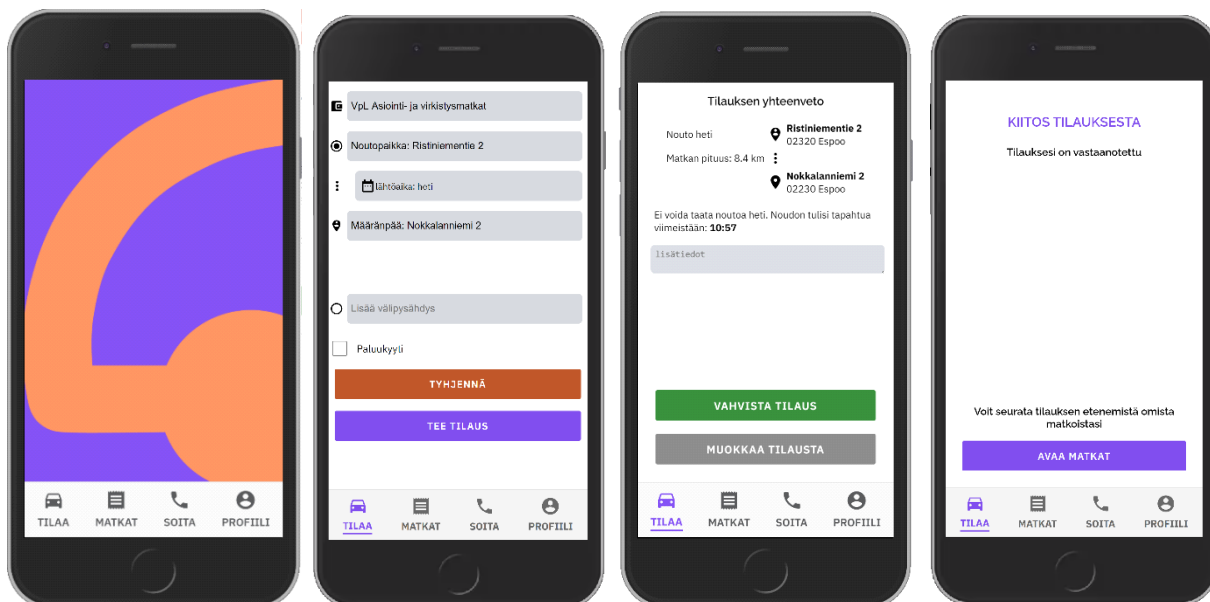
TILAA MATKAT SOITA PROFIILI

VpL Asiointi- ja virkistysmatkat

Noutopaikka: Ristiniementie 2

lähtöaika: heti

Määränpää: Nokkalanniemi 2

Lisää välipysähdys

Paluukyyti

TYHJENNÄ

TEE TILAUS

TILAA MATKAT SOITA PROFIILI

Tilauksen yhteenveto

Nouto heti

Matkan pituus: 8.4 km

Ristiniementie 2
02320 Espoo

Nokkalanniemi 2
02230 Espoo

Ei voida taata noutoa heti. Noudon tulisi tapahtua viimeistään: **10:57**

lisätiedot

VAHVISTA TILAUS

MUOKKAA TILAUSTA

TILAA MATKAT SOITA PROFIILI

KIITOS TILAUKSESTA

Tilauksesi on vastaanotettu

Voit seurata tilauksen etenemistä omista matkoistasi

AVAA MATKAT

TILAA MATKAT SOITA PROFIILI